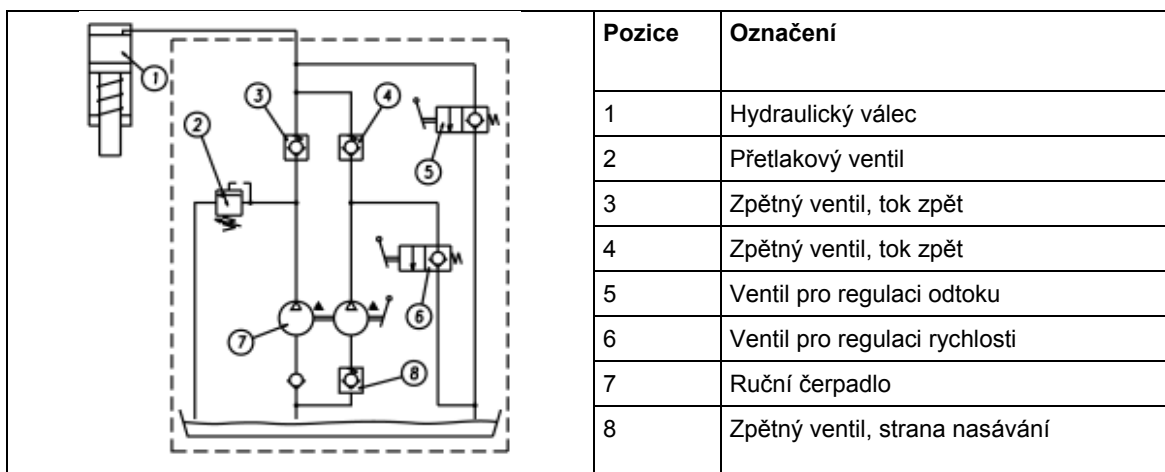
1
2
3
4
5
6
7
8

| Pozice | Označení |
|---|---|
| 1 | Hydraulický válec |
| 2 | Přetlakový ventil |
| 3 | Zpětný ventil, tok zpět |
| 4 | Zpětný ventil, tok zpět |
| 5 | Ventil pro regulaci odtoku |
| 6 | Ventil pro regulaci rychlosti |
| 7 | Ruční čerpadlo |
| 8 | Zpětný ventil, strana nasávání |